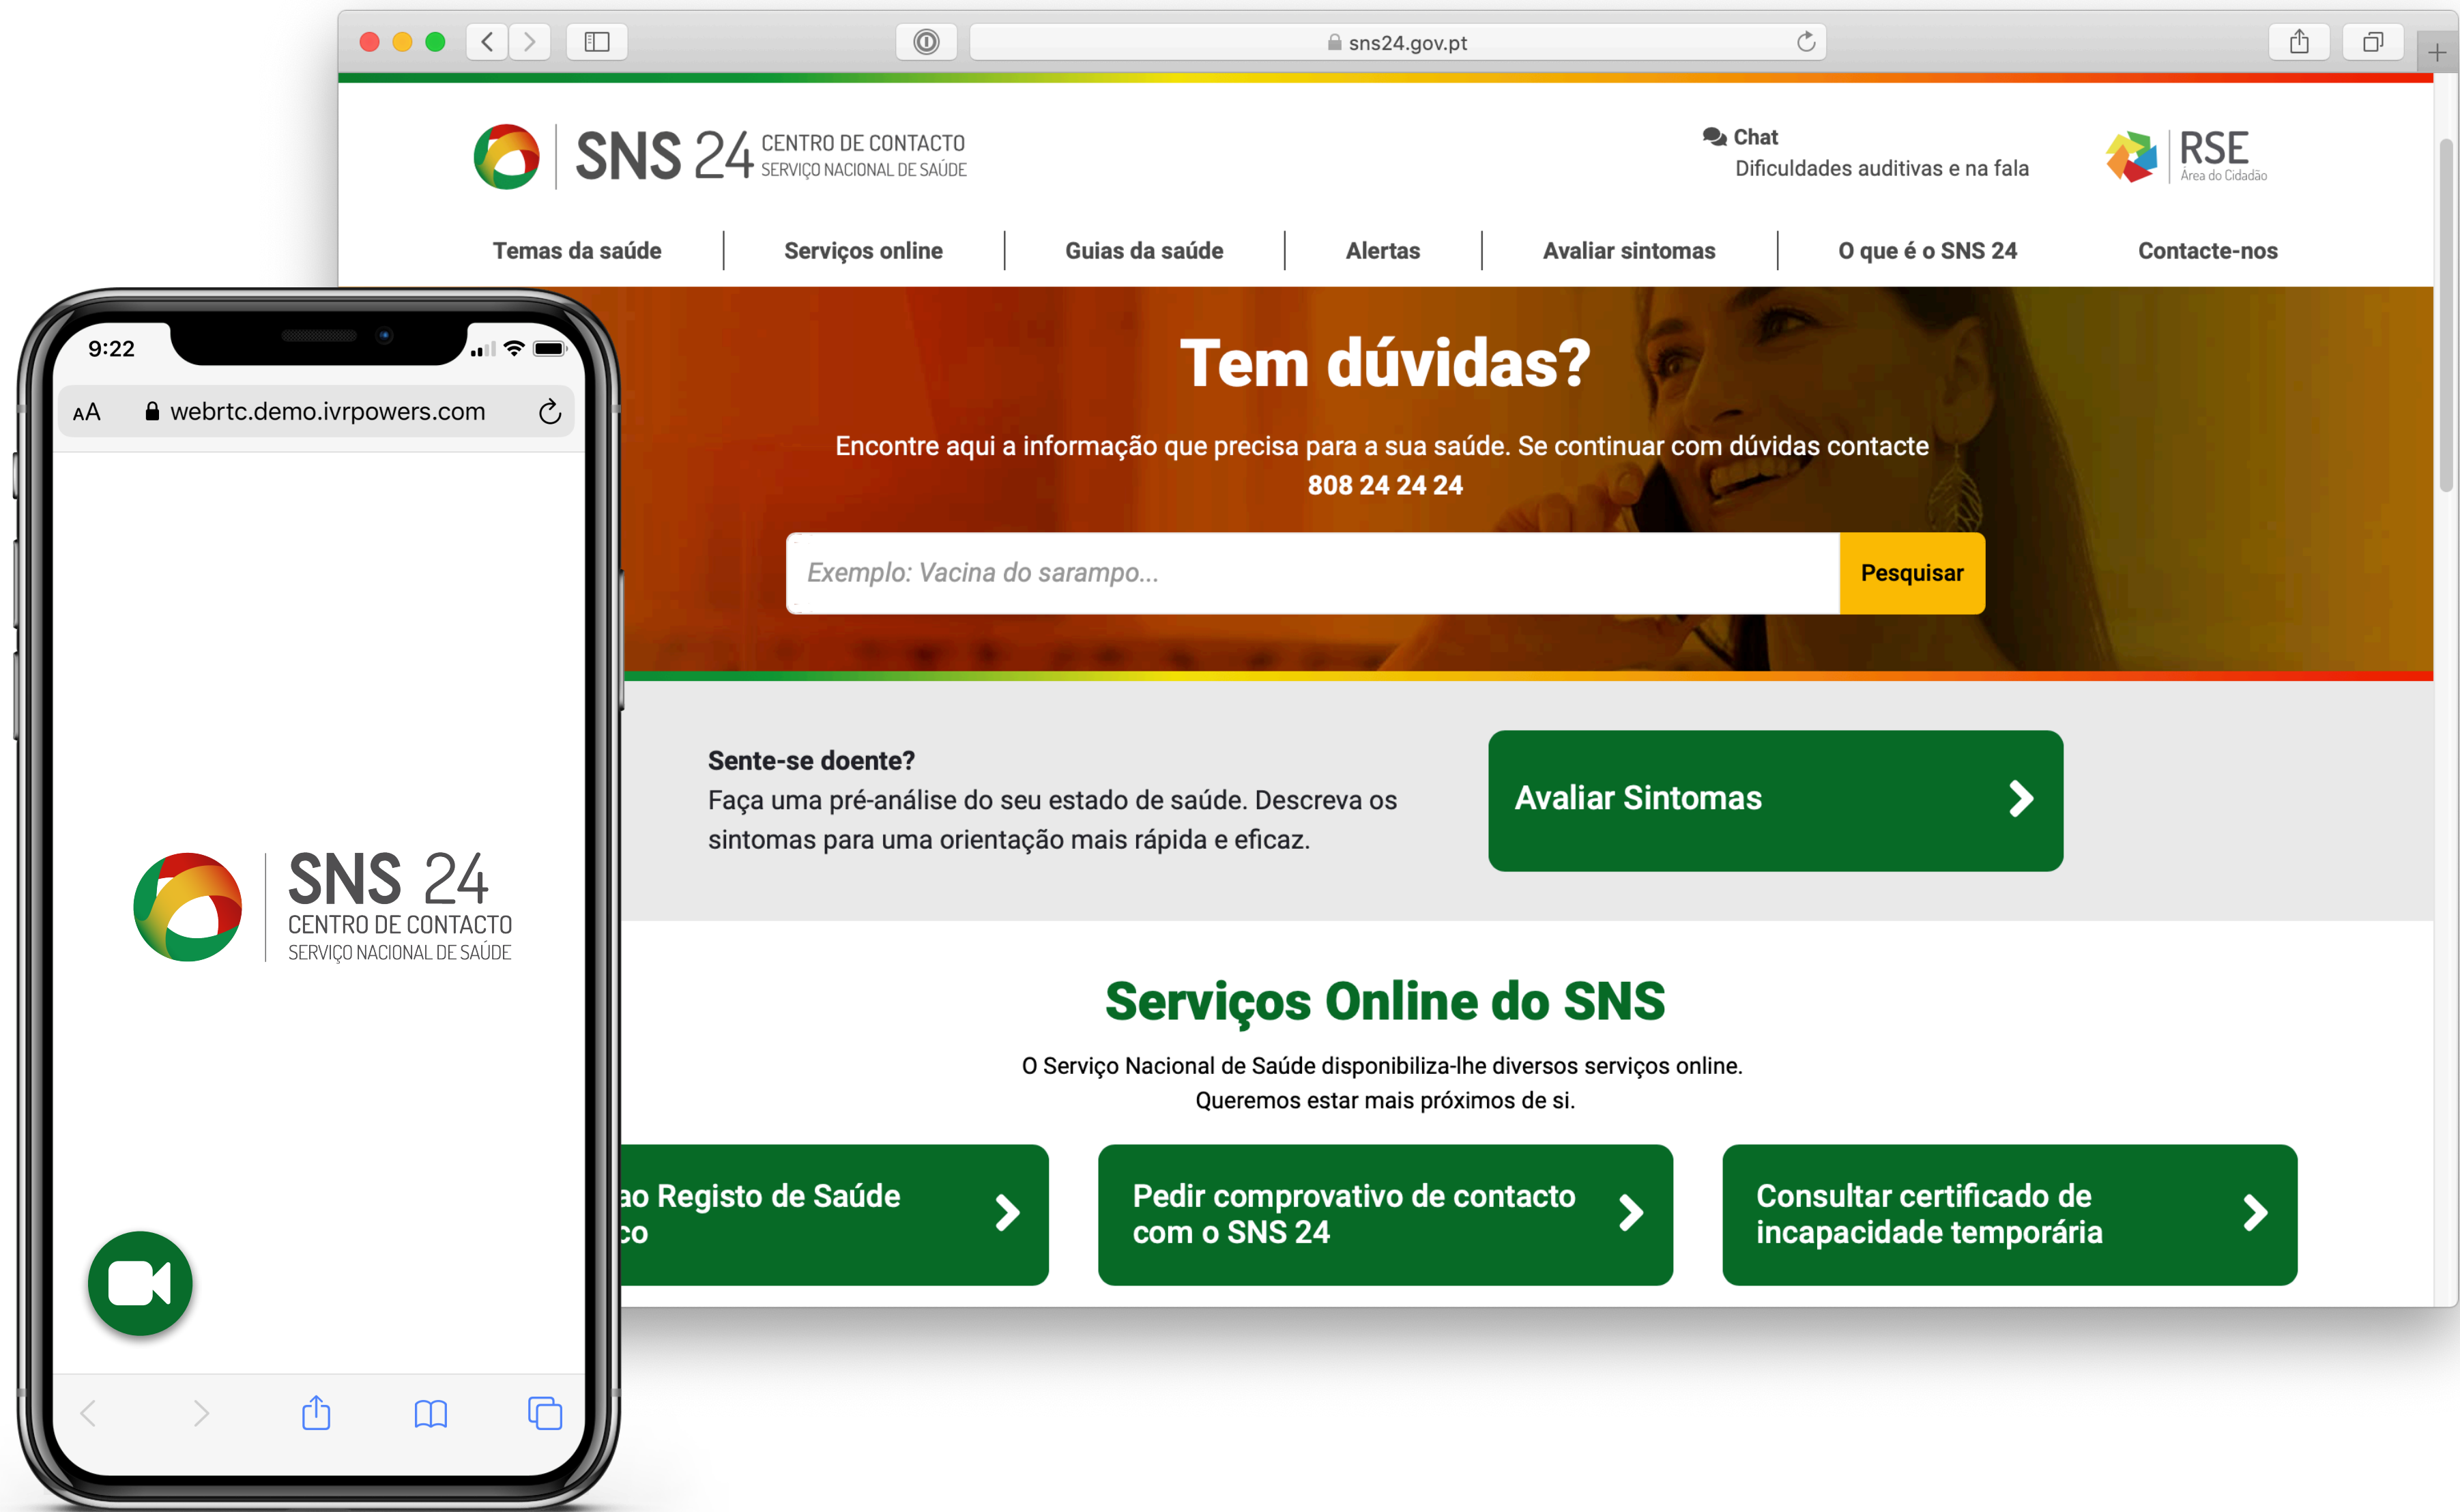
sns24.gov.pt

SNS 24 CENTRO DE CONTACTO SERVIÇO NACIONAL DE SAÚDE

Chat
Dificuldades auditivas e na fala

RSE
Área do Cidadão

Temas da saúde | Serviços online | Guias da saúde | Alertas | Avaliar sintomas | O que é o SNS 24 | Contacte-nos

Tem dúvidas?

Encontre aqui a informação que precisa para a sua saúde. Se continuar com dúvidas contacte
808 24 24 24

Exemplo: Vacina do sarampo...
Pesquisar

Sente-se doente?
Faça uma pré-análise do seu estado de saúde. Descreva os sintomas para uma orientação mais rápida e eficaz.

Avaliar Sintomas

Serviços Online do SNS

O Serviço Nacional de Saúde disponibiliza-lhe diversos serviços online.
Queremos estar mais próximos de si.

ao Registo de Saúde co

Pedir comprovativo de contacto com o SNS 24

Consultar certificado de incapacidade temporária

9:22

AA webrtc.demo.ivrpowers.com

SNS 24
CENTRO DE CONTACTO
SERVIÇO NACIONAL DE SAÚDE